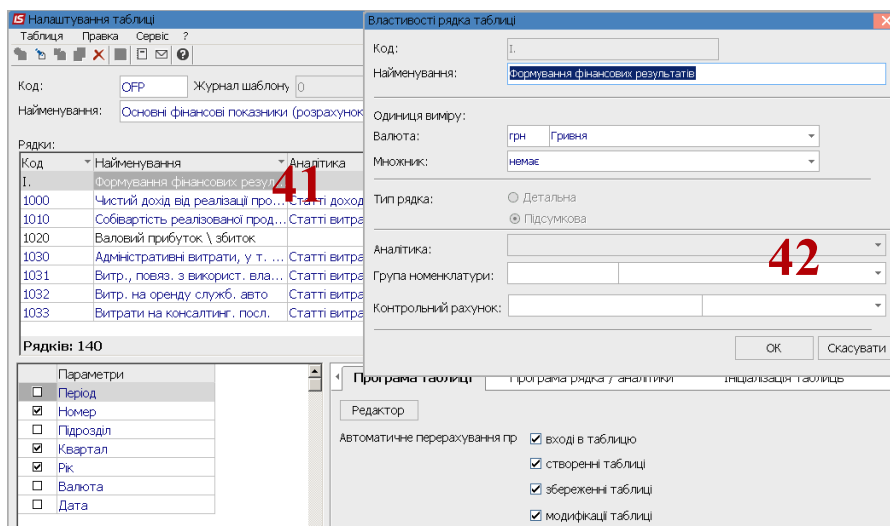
IS Налаштування таблиці
Таблиця Правка Сервіс ?

Код: OFP Журнал шаблону 0
Найменування: Основні фінансові показники (розрахунок

Рядки:

| Код | Найменування | Аналітика |
|---|---|---|
| I. | Формування фінансових резул | |
| 1000 | Чистий дохід від реалізації про... | Статті доход |
| 1010 | Собівартість реалізованої прод... | Статті витра |
| 1020 | Валовий прибуток \ збиток | |
| 1030 | Адміністративні витрати, у т. ... | Статті витра |
| 1031 | Витр., повяз. з використ. вла... | Статті витра |
| 1032 | Витр. на оренду служб. авто | Статті витра |
| 1033 | Витрати на консалтинг. посл. | Статті витра |

Рядків: 140

41

| | Параметри |
|---|---|
| ☐ | Період |
| ☑ | Номер |
| ☐ | Підрозділ |
| ☑ | Квартал |
| ☑ | Рік |
| ☐ | Валюта |
| ☐ | Дата |

Програма таблиці | Програма рядка / аналітики | Ініціалізація таблиць

Редактор

Автоматичне перерахування пр
☑ вході в таблицю
☑ створенні таблиці
☑ збереженні таблиці
☑ модифікації таблиці

Властивості рядка таблиці
Код: I.
Найменування: Формування фінансових результатів

Одиниця виміру:
Валюта: грн Гривня
Множник: немає

Тип рядка: Детальна
Підсумкова

Аналітика:
Група номенклатури:
Контрольний рахунок:

42

ОК Скасувати